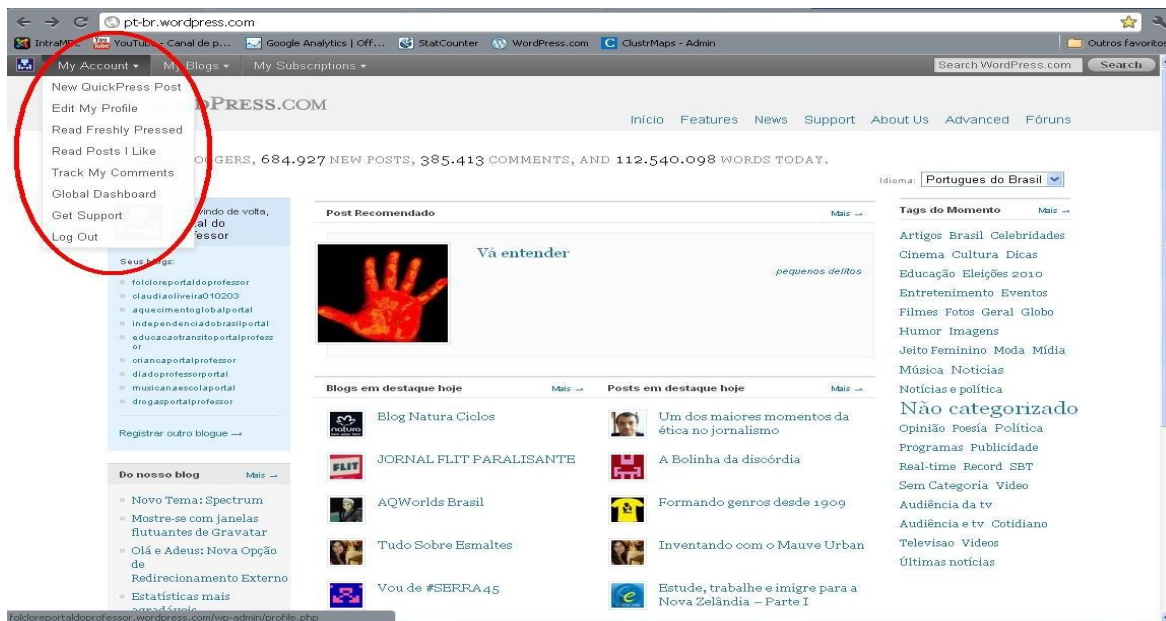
pt-br.wordpress.com

IntraMPE YouTube - Canal de p... Google Analytics | Off... StatCounter WordPress.com ClustrMaps - Admin Outros favoritos

My Account My Blogs My Subscriptions Search WordPress.com Search

New QuickPress Post
Edit My Profile
Read Freshly Pressed
Read Posts I Like
Track My Comments
Global Dashboard
Get Support
Log Out

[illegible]PRESS.COM

Início Features News Support About Us Advanced Fóruns

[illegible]OGGERS, 684.927 NEW POSTS, 385.413 COMMENTS, AND 112.540.098 WORDS TODAY.

Idioma: Portugues do Brasil

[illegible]vindo de volta, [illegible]al do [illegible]essor

Seus blogs:
folcloreportaldoprofessor
claudiaoliveira010203
aquecimentoglobalportal
independenciadobrasilportal
educacaotransitoportalprofessor
criancaportalprofessor
diadoprofessorportal
musicanaescolaportal
drogasportalprofessor

Registrar outro blogue →

Do nosso blog Mais →
Novo Tema: Spectrum
Mostre-se com janelas flutuantes de Gravatar
Olá e Adeus: Nova Opção de Redirecionamento Externo
Estatísticas mais agradáveis

Post Recomendado Mais →
Vá entender
pequenos delitos

Blogs em destaque hoje Mais →
Blog Natura Ciclos
JORNAL FLIT PARALISANTE
AQWorlds Brasil
Tudo Sobre Esmaltes
Vou de #SERRA45

Posts em destaque hoje Mais →
Um dos maiores momentos da ética no jornalismo
A Bolinha da discórdia
Formando genros desde 1909
Inventando com o Mauve Urban
Estude, trabalhe e imigre para a Nova Zelândia – Parte I

Tags do Momento Mais →
Artigos Brasil Celebridades Cinema Cultura Dicas Educação Eleições 2010 Entretenimento Eventos Filmes Fotos Geral Globo Humor Imagens Jeito Feminino Moda Mídia Música Noticias Notícias e política Não categorizado Opinião Poesía Política Programas Publicidade Real-time Record SBT Sem Categoria Video Audiência da tv Audiência e tv Cotidiano Televisao Videos Últimas notícias

folcloreportaldoprofessor.wordpress.com/wp-admin/profile.php